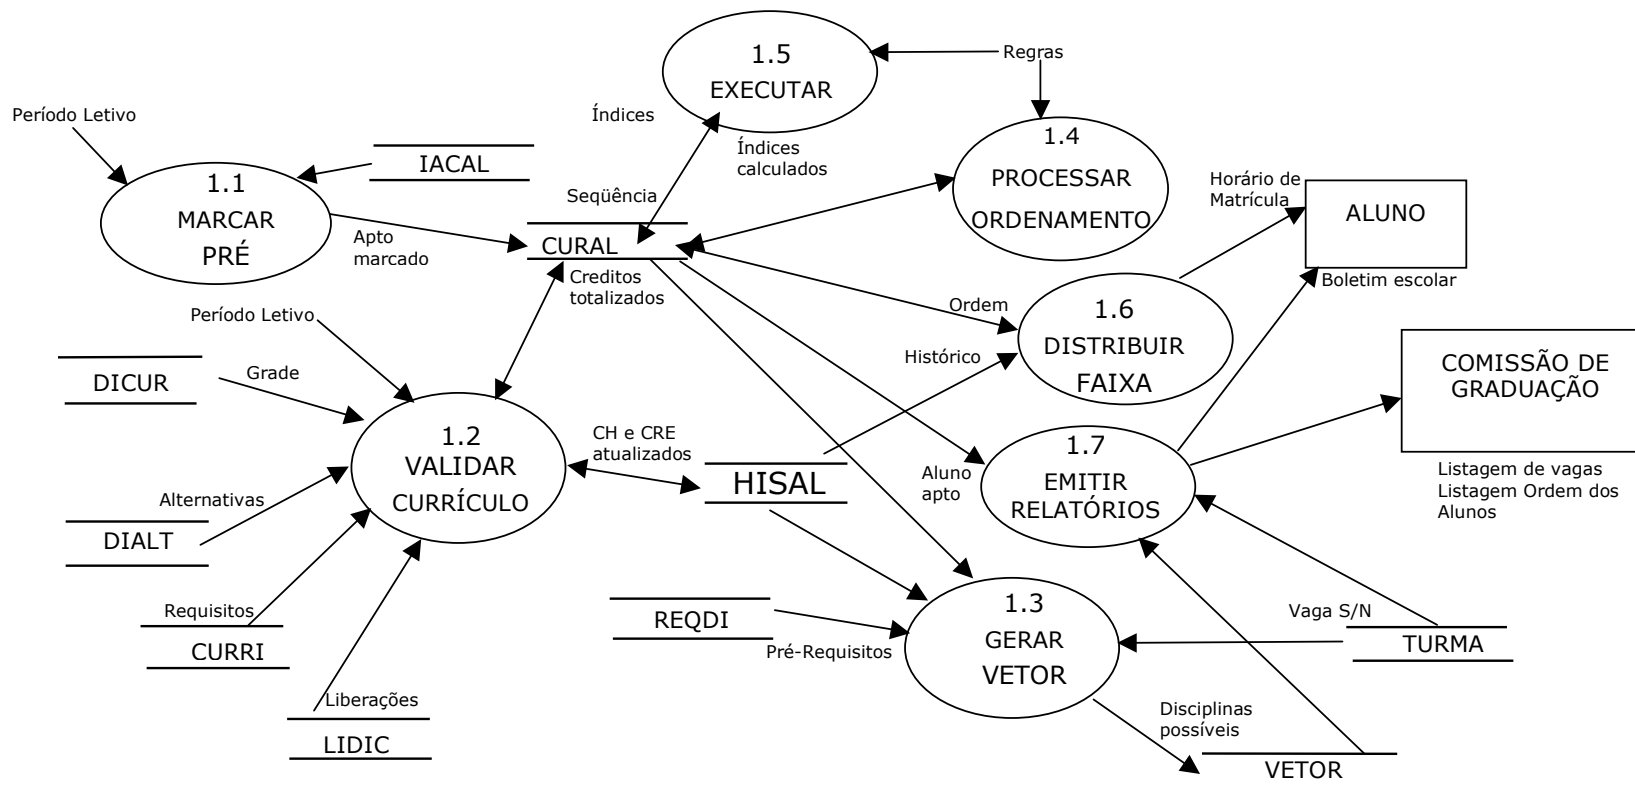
1.5
EXECUTAR

Regras

Índices

Período Letivo

IACAL

Índices calculados

1.4
PROCESSAR
ORDENAMENTO

1.1
MARCAR
PRÉ

Seqüência

Apto marcado

CURAL

Horário de Matrícula

ALUNO

Boletim escolar

Creditos totalizados

Período Letivo

Ordem

1.6
DISTRIBUIR
FAIXA

Histórico

DICUR

Grade

COMISSÃO DE GRADUAÇÃO

1.2
VALIDAR
CURRÍCULO

CH e CRE atualizados

HISAL

1.7
EMITIR
RELATÓRIOS

Aluno apto

Listagem de vagas
Listagem Ordem dos Alunos

Alternativas

DIALT

Requisitos

CURRI

REQDI

Pré-Requisitos

1.3
GERAR
VETOR

Vaga S/N

TURMA

Liberações

LIDIC

Disciplinas possíveis

VETOR